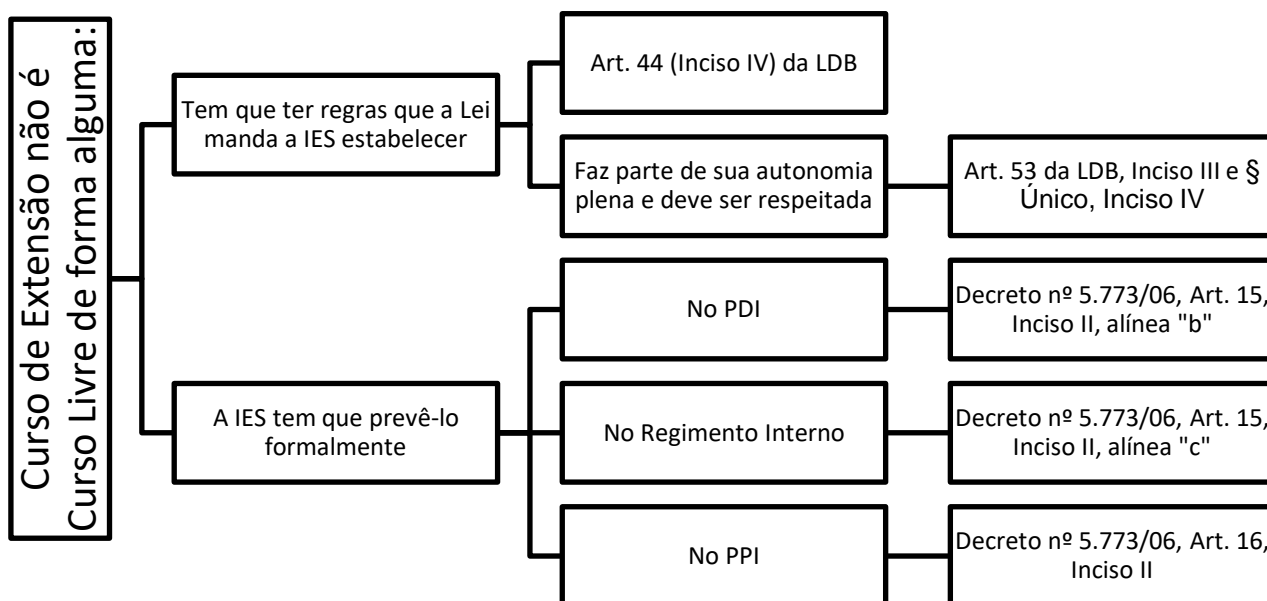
Curso de Extensão não é Curso Livre de forma alguma:

Tem que ter regras que a Lei manda a IES estabelecer

Art. 44 (Inciso IV) da LDB

Faz parte de sua autonomia plena e deve ser respeitada

Art. 53 da LDB, Inciso III e § Único, Inciso IV

A IES tem que prevê-lo formalmente

No PDI

Decreto nº 5.773/06, Art. 15, Inciso II, alínea "b"

No Regimento Interno

Decreto nº 5.773/06, Art. 15, Inciso II, alínea "c"

No PPI

Decreto nº 5.773/06, Art. 16, Inciso II